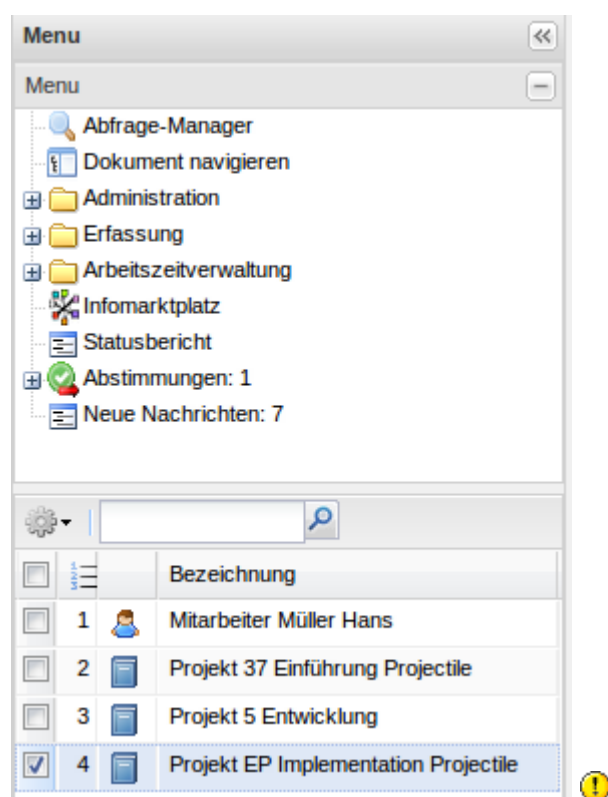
Menu

Menu

Abfrage-Manager
Dokument navigieren
Administration
Erfassung
Arbeitszeitverwaltung
Infomarktplatz
Statusbericht
Abstimmungen: 1
Neue Nachrichten: 7

| | | | Bezeichnung |
|---|---|---|---|
| | 1 | | Mitarbeiter Müller Hans |
| | 2 | | Projekt 37 Einführung Projectile |
| | 3 | | Projekt 5 Entwicklung |
| ☑ | 4 | | Projekt EP Implementation Projectile |